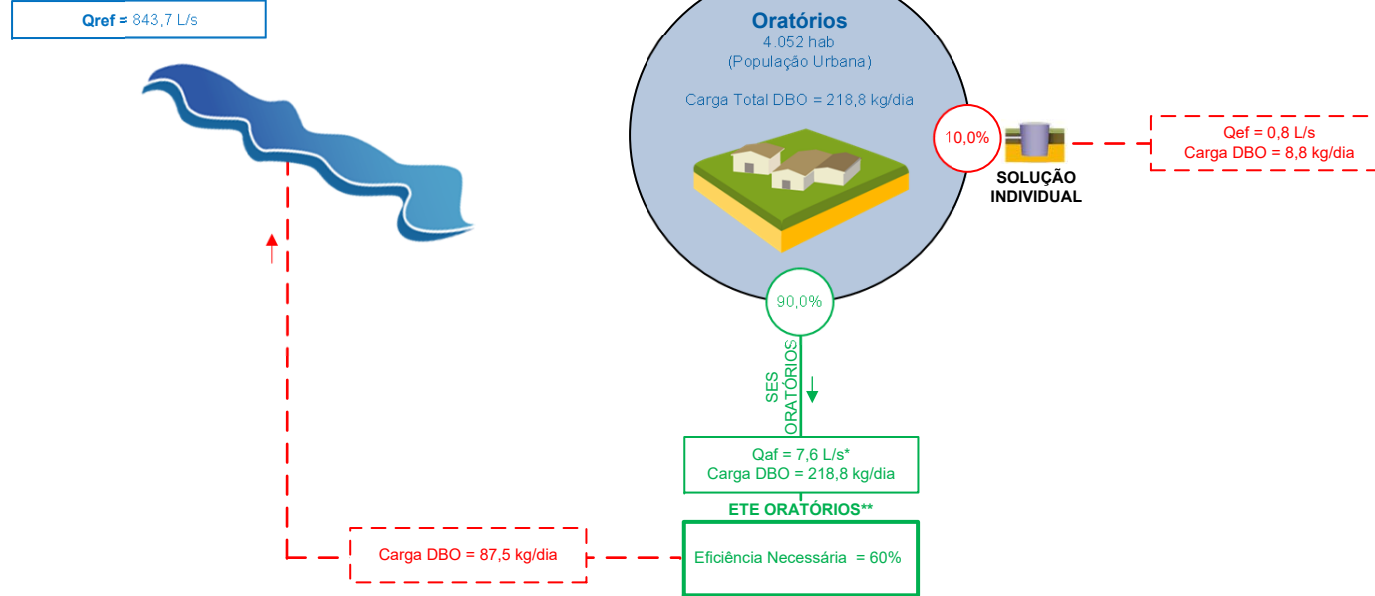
Qref = 843,7 L/s

Oratórios
4.052 hab
(População Urbana)

Carga Total DBO = 218,8 kg/dia

10,0%

SOLUÇÃO INDIVIDUAL

Qef = 0,8 L/s
Carga DBO = 8,8 kg/dia

90,0%

SES ORATÓRIOS

Qaf = 7,6 L/s*
Carga DBO = 218,8 kg/dia

ETE ORATÓRIOS**

Eficiência Necessária = 60%

Carga DBO = 87,5 kg/dia